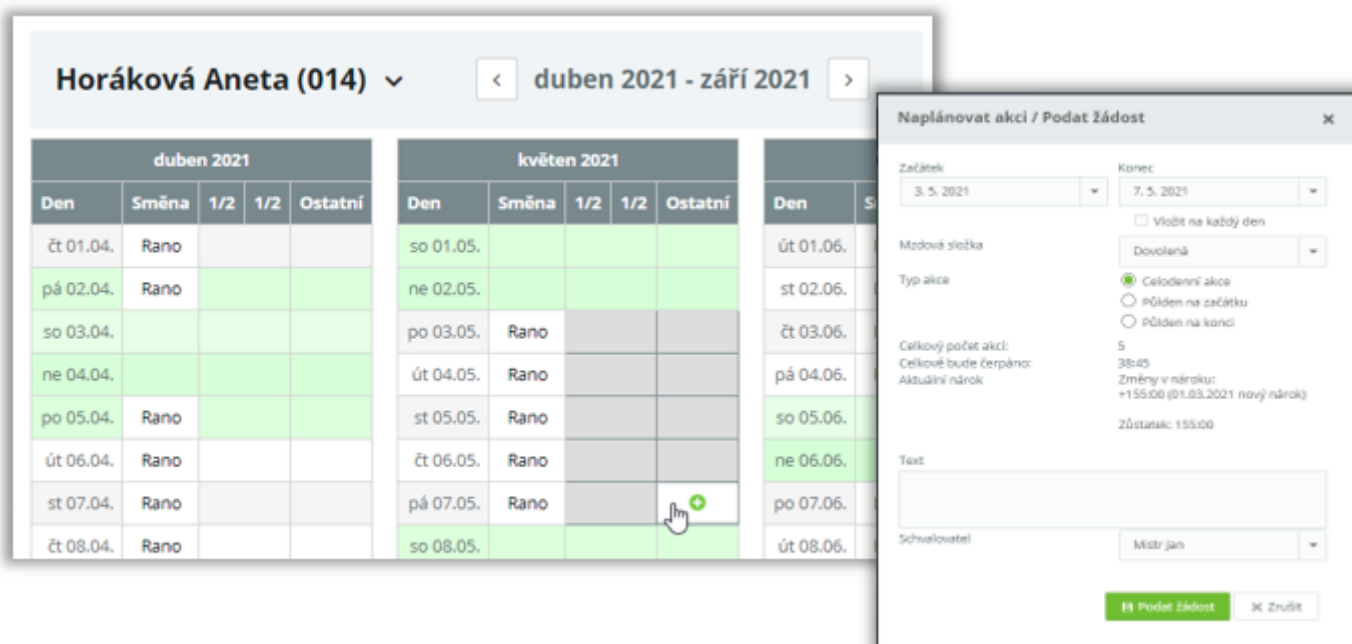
Horáková Aneta (014)

duben 2021 - září 2021

duben 2021

| Den | Směna | 1/2 | 1/2 | Ostatní |
|---|---|---|---|---|
| čt 01.04. | Rano | | | |
| pá 02.04. | Rano | | | |
| so 03.04. | | | | |
| ne 04.04. | | | | |
| po 05.04. | Rano | | | |
| út 06.04. | Rano | | | |
| st 07.04. | Rano | | | |
| čt 08.04. | Rano | | | |

květen 2021

| Den | Směna | 1/2 | 1/2 | Ostatní |
|---|---|---|---|---|
| so 01.05. | | | | |
| ne 02.05. | | | | |
| po 03.05. | Rano | | | |
| út 04.05. | Rano | | | |
| st 05.05. | Rano | | | |
| čt 06.05. | Rano | | | |
| pá 07.05. | Rano | | | |
| so 08.05. | | | | |

| Den | S |
|---|---|
| út 01.06. | |
| st 02.06. | |
| čt 03.06. | |
| pá 04.06. | |
| so 05.06. | |
| ne 06.06. | |
| po 07.06. | |
| út 08.06. | |

Naplánovat akci / Podat žádost

Začátek
3. 5. 2021

Konec
7. 5. 2021

Vložit na každý den

Mzdová složka
Dovolená

Typ akce
Celodenní akce
Půlden na začátku
Půlden na konci

Celkový počet akcí: 5
Celkově bude čerpáno: 38:45
Aktuální nárok
Změny v nároku:
+155:00 (01.03.2021 nový nárok)

Zůstatek: 155:00

Text

Schvalovatel
Mistr Jan

Podat žádost
Zrušit